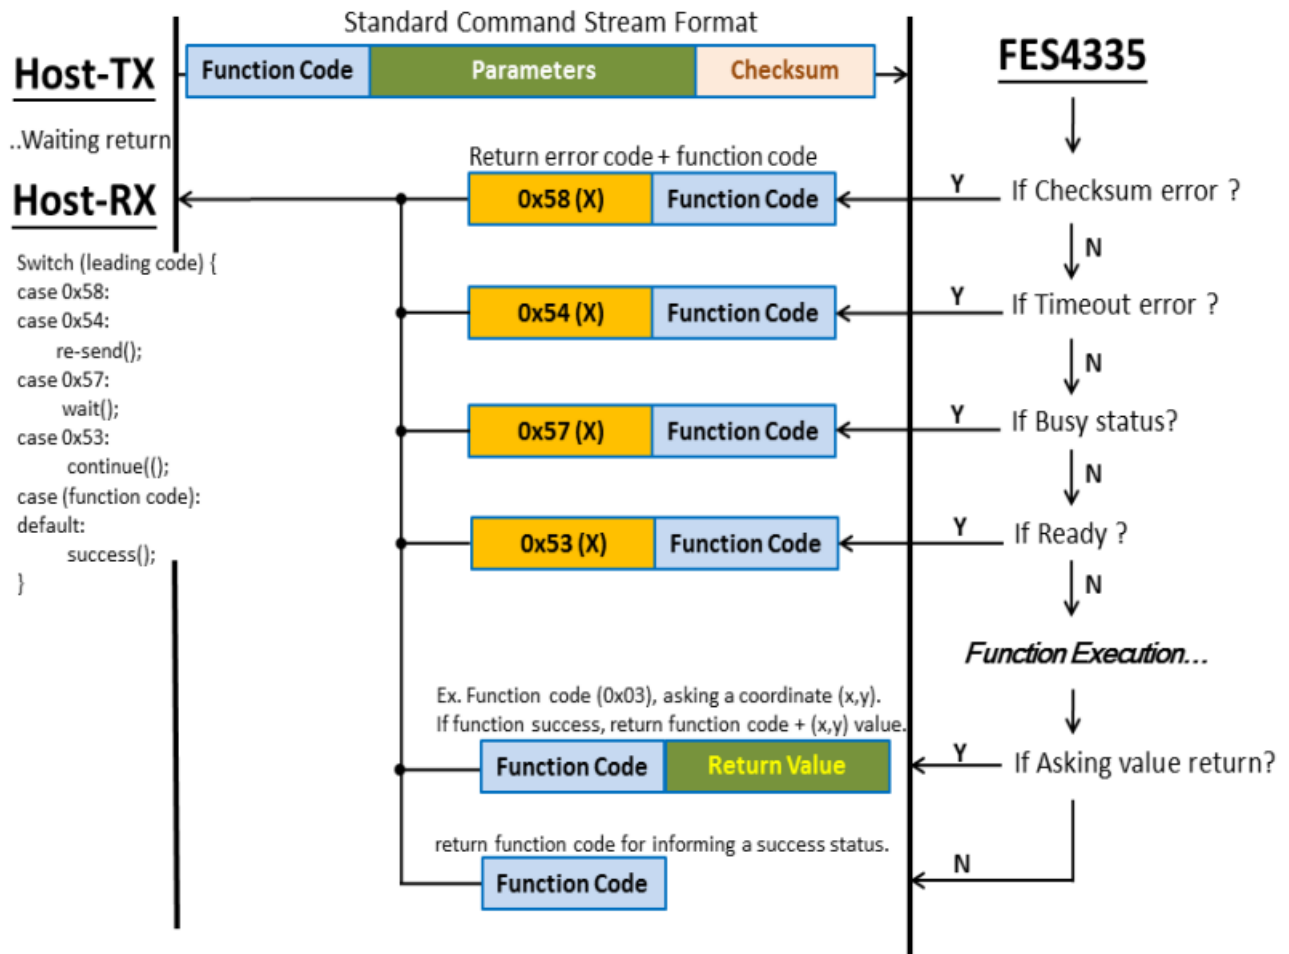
Standard Command Stream Format

Host-TX

| Function Code | Parameters | Checksum |
|---|---|---|

FES4335

..Waiting return

Host-RX

Return error code + function code

| 0x58 (X) | Function Code |
|---|---|

Y If Checksum error ?

N

| 0x54 (X) | Function Code |
|---|---|

Y If Timeout error ?

N

| 0x57 (X) | Function Code |
|---|---|

Y If Busy status?

N

| 0x53 (X) | Function Code |
|---|---|

Y If Ready ?

N

Function Execution...

Switch (leading code) {
case 0x58:
case 0x54:
re-send();
case 0x57:
wait();
case 0x53:
continue(();
case (function code):
default:
success();
}

Ex. Function code (0x03), asking a coordinate (x,y).
If function success, return function code + (x,y) value.

| Function Code | Return Value |
|---|---|

Y If Asking value return?

return function code for informing a success status.

N

| Function Code |
|---|